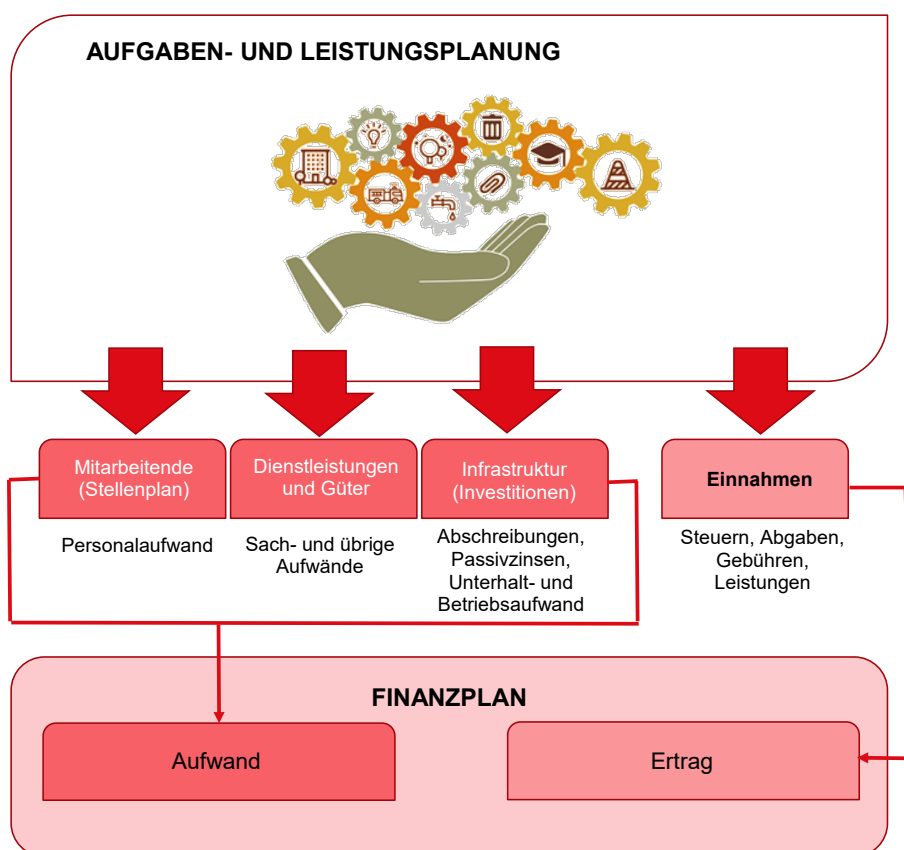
AUFGABEN- UND LEISTUNGSPLANUNG

Mitarbeitende (Stellenplan)

Personalaufwand

Dienstleistungen und Güter

Sach- und übrige Aufwände

Infrastruktur (Investitionen)

Abschreibungen, Passivzinsen, Unterhalt- und Betriebsaufwand

Einnahmen

Steuern, Abgaben, Gebühren, Leistungen

FINANZPLAN

Aufwand

Ertrag